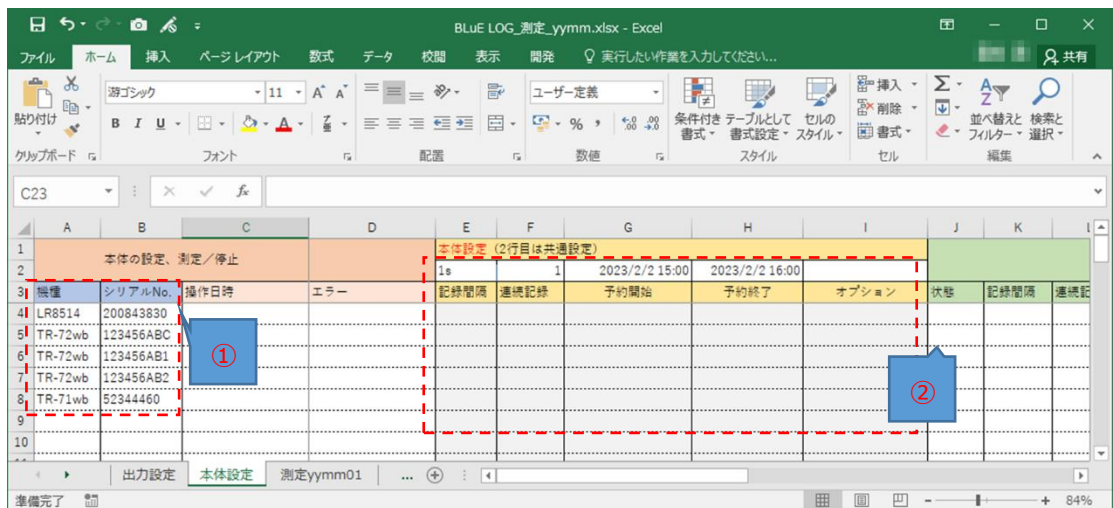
BLuE LOG_測定_yymm.xlsx - Excel

ファイル ホーム 挿入 ページレイアウト 数式 データ 校閲 表示 開発 実行したい作業を入力してください... 共有

貼り付け クリップボード 游ゴシック 11 B I U フォント 配置 ユーザー定義 % , 数値 条件付き書式 テーブルとして書式設定 セルのスタイル スタイル 挿入 削除 書式 セル 並べ替えとフィルター 検索と選択 編集

C23 fx

| | A | B | C | D | E | F | G | H | I | J | K | |
|---|---|---|---|---|---|---|---|---|---|---|---|---|
| 1 | 本体の設定、測定/停止 | | | | 本体設定(2行目は共通設定) | | | | | | | |
| 2 | | | | | 1s | 1 | 2023/2/2 15:00 | 2023/2/2 16:00 | | | | |
| 3 | 機種 | シリアルNo. | 操作日時 | エラー | 記録間隔 | 連続記録 | 予約開始 | 予約終了 | オプション | 状態 | 記録間隔 | 連続記 |
| 4 | LR8514 | 200843830 | | | | | | | | | | |
| 5 | TR-72wb | 123456ABC | | | | | | | | | | |
| 6 | TR-72wb | 123456AB1 | | | | | | | | | | |
| 7 | TR-72wb | 123456AB2 | | | | | | | | | | |
| 8 | TR-71wb | 52344460 | | | | | | | | | | |
| 9 | | | | | | | | | | | | |
| 10 | | | | | | | | | | | | |

①
②

出力設定 本体設定 測定yymm01 ...

準備完了 84%